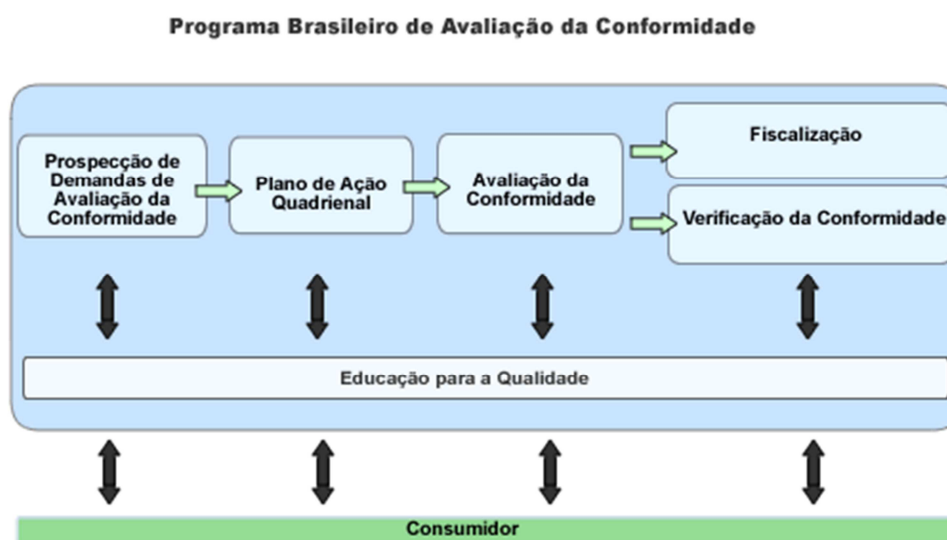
Programa Brasileiro de Avaliação da Conformidade

Prospecção de Demandas de Avaliação da Conformidade

Plano de Ação Quadrienal

Avaliação da Conformidade

Fiscalização

Verificação da Conformidade

Educação para a Qualidade

Consumidor